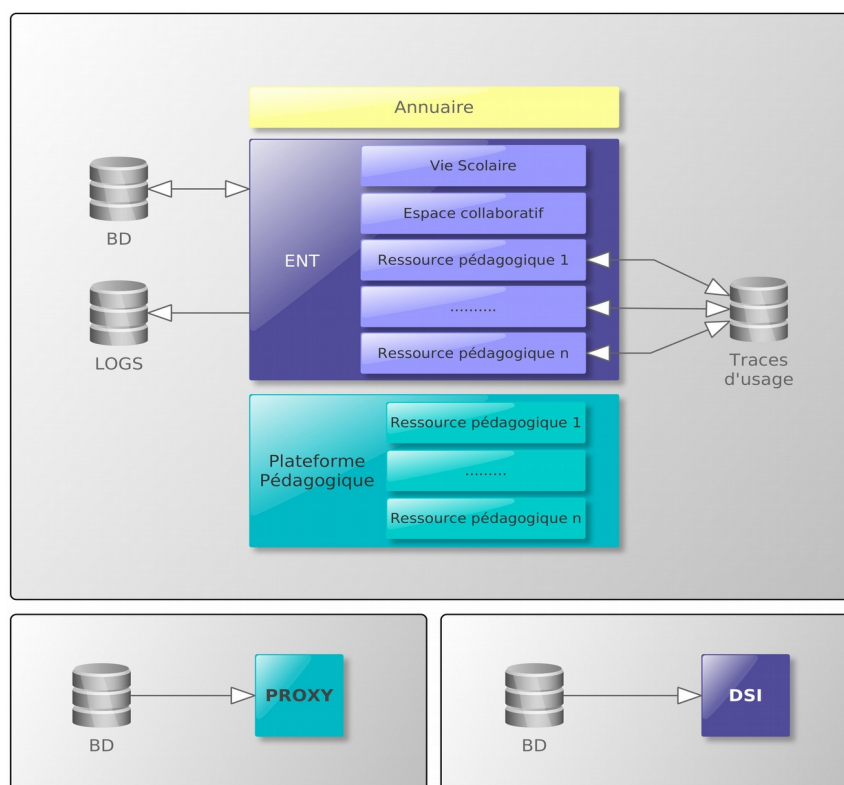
Annuaire

BD

ENT

Vie Scolaire

Espace collaboratif

Ressource pédagogique 1

..........

Ressource pédagogique n

LOGS

Traces d'usage

Plateforme Pédagogique

Ressource pédagogique 1

.........

Ressource pédagogique n

BD

PROXY

BD

DSI